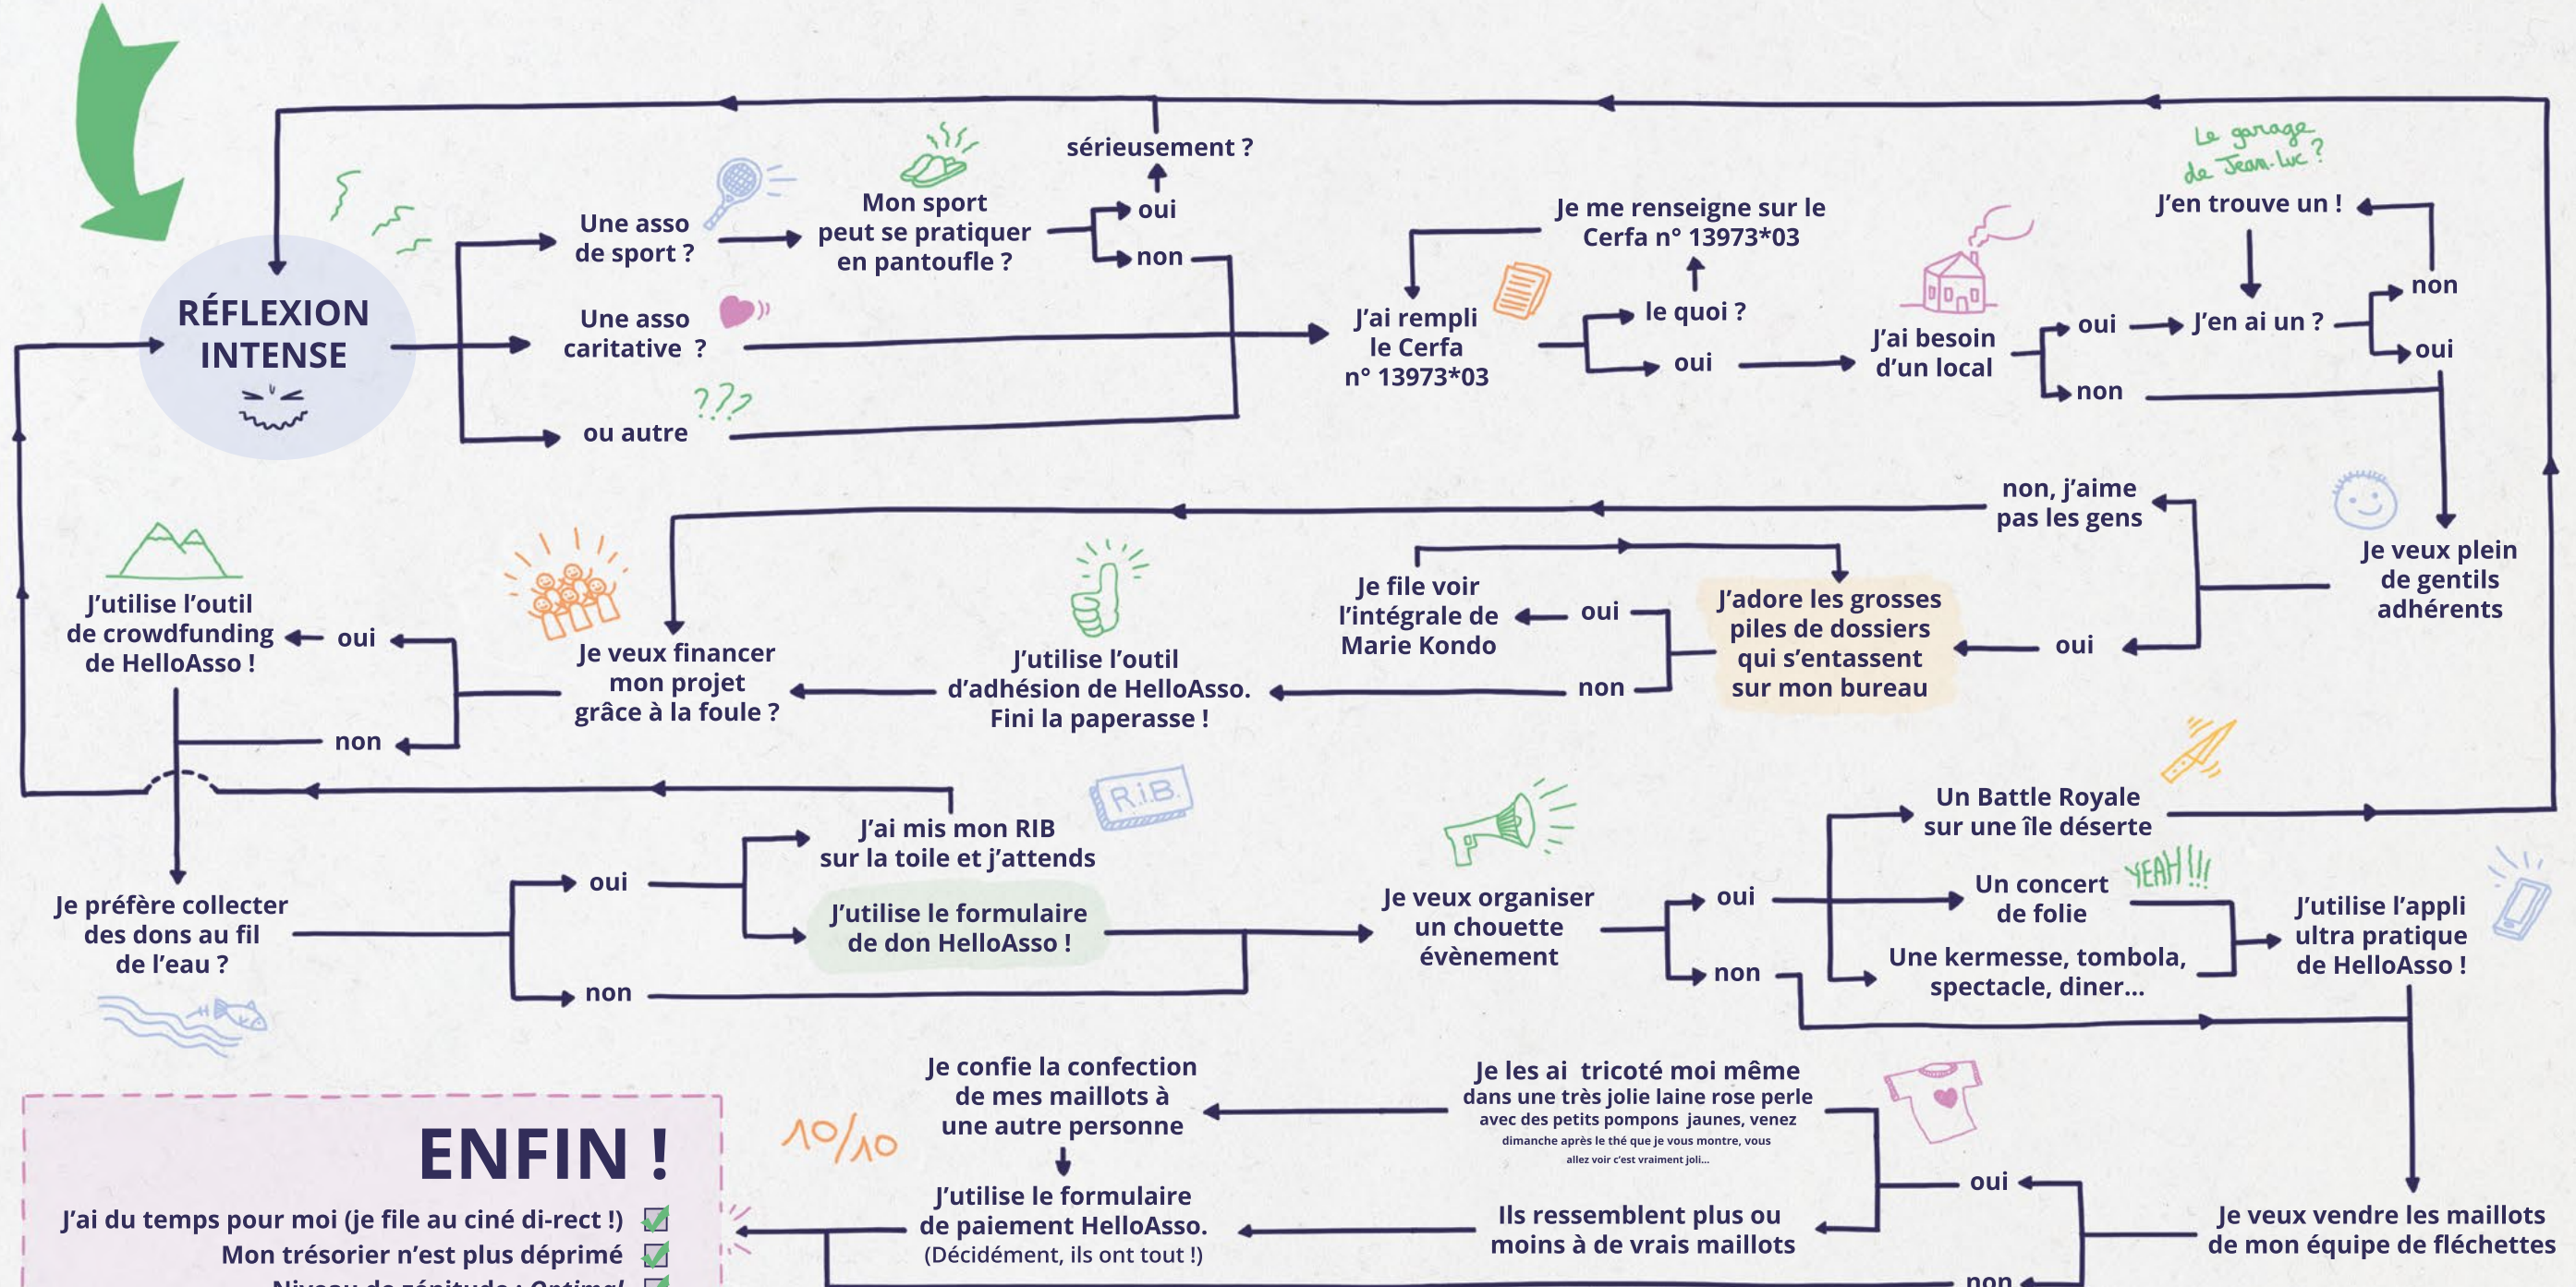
RÉFLEXION INTENSE

Une asso de sport ?

Mon sport peut se pratiquer en pantoufle ?

oui

sérieusement ?

non

Une asso caritative ?

ou autre

J'ai rempli le Cerfa n° 13973*03

le quoi ?

Je me renseigne sur le Cerfa n° 13973*03

oui

J'ai besoin d'un local

oui

non

J'en ai un ?

non

oui

J'en trouve un !

Le garage de Jean-Luc ?

Je veux plein de gentils adhérents

non, j'aime pas les gens

oui

J'adore les grosses piles de dossiers qui s'entassent sur mon bureau

oui

Je file voir l'intégrale de Marie Kondo

non

J'utilise l'outil d'adhésion de HelloAsso. Fini la paperasse !

Je veux financer mon projet grâce à la foule ?

oui

J'utilise l'outil de crowdfunding de HelloAsso !

non

Je préfère collecter des dons au fil de l'eau ?

oui

J'ai mis mon RIB sur la toile et j'attends

J'utilise le formulaire de don HelloAsso !

non

Je veux organiser un chouette évènement

oui

Un Battle Royale sur une île déserte

Un concert de folie

YEAH !!!

Une kermesse, tombola, spectacle, diner...

J'utilise l'appli ultra pratique de HelloAsso !

non

Je veux vendre les maillots de mon équipe de fléchettes

oui

Je les ai tricoté moi même dans une très jolie laine rose perle avec des petits pompons jaunes, venez dimanche après le thé que je vous montre, vous allez voir c'est vraiment joli...

Je confie la confection de mes maillots à une autre personne

Ils ressemblent plus ou moins à de vrais maillots

J'utilise le formulaire de paiement HelloAsso. (Décidément, ils ont tout !)

10/10

non

ENFIN !

J'ai du temps pour moi (je file au ciné di-rect !)

Mon trésorier n'est plus déprimé

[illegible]